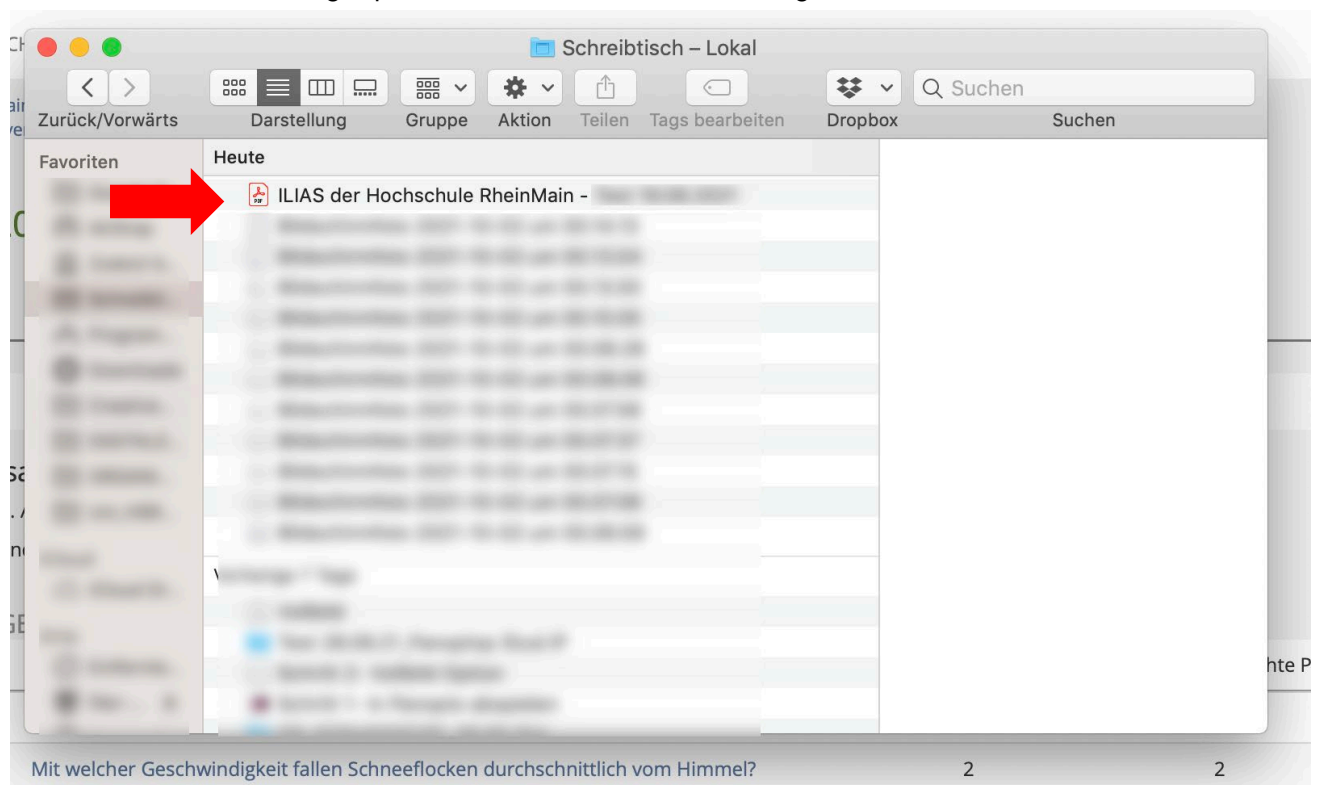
Schreibtisch – Lokal

Zurück/Vorwärts
Darstellung
Gruppe
Aktion
Teilen
Tags bearbeiten
Dropbox
Suchen
Suchen

Favoriten

Heute

ILIAS der Hochschule RheinMain - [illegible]

Mit welcher Geschwindigkeit fallen Schneeflocken durchschnittlich vom Himmel? 2 2